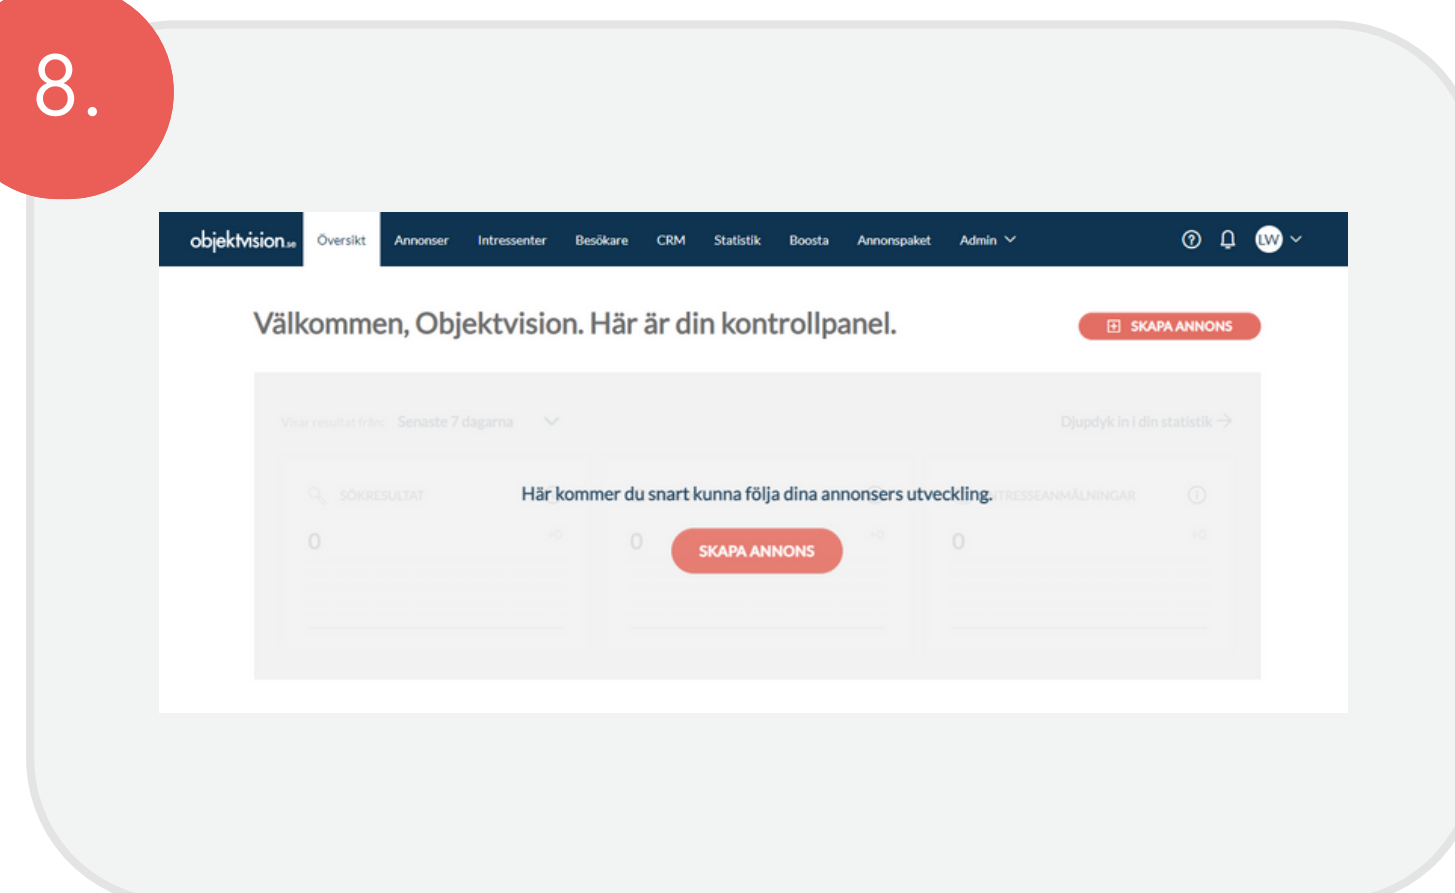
8.

objektvision.se Översikt Annonser Intressenter Besökare CRM Statistik Boosta Annonspaket Admin

LW

Välkommen, Objektvision. Här är din kontrollpanel.

SKAPA ANNONS

Visar resultat från: Senaste 7 dagarna

Djupdyk in i din statistik

SÖKRESULTAT

Här kommer du snart kunna följa dina annonsers utveckling.

INTRESSEANMÄLNINGAR

0

+0

0

+0

0

+0

SKAPA ANNONS